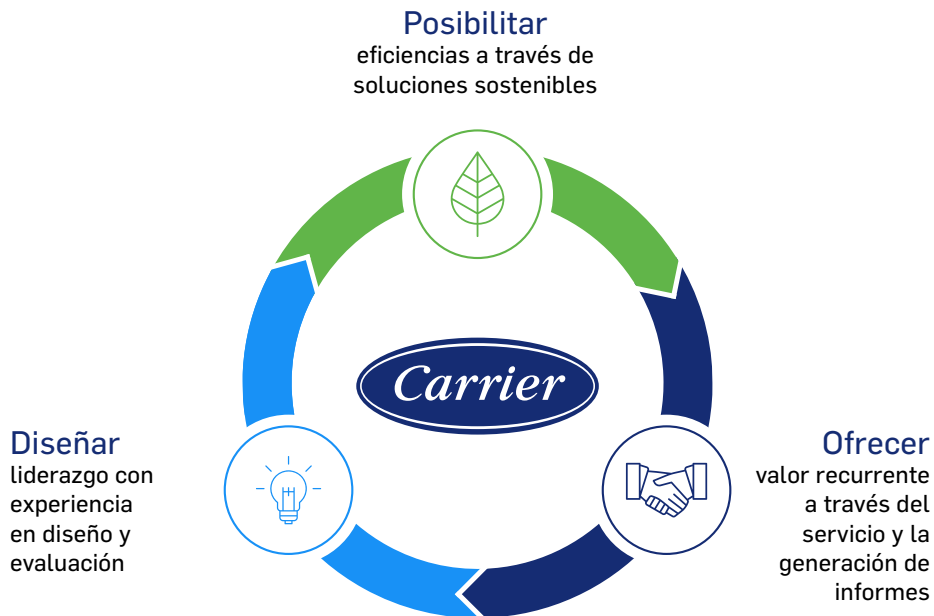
Posibilitar
eficiencias a través de soluciones sostenibles

Carrier

Diseñar
liderazgo con experiencia en diseño y evaluación

Ofrecer
valor recurrente a través del servicio y la generación de informes